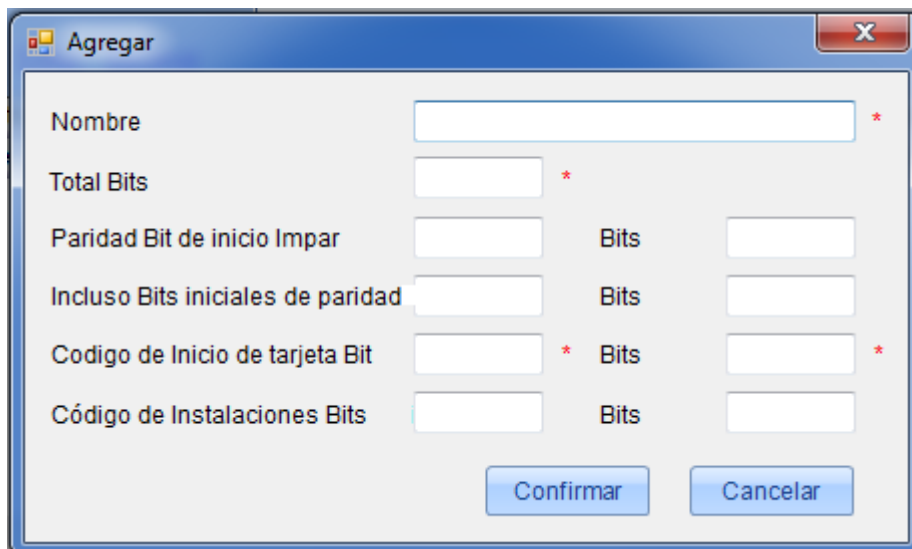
Agregar

Nombre *

Total Bits *

Paridad Bit de inicio Impar Bits

Incluso Bits iniciales de paridad Bits

Codigo de Inicio de tarjeta Bit * Bits *

Código de Instalaciones Bits Bits

Confirmar Cancelar